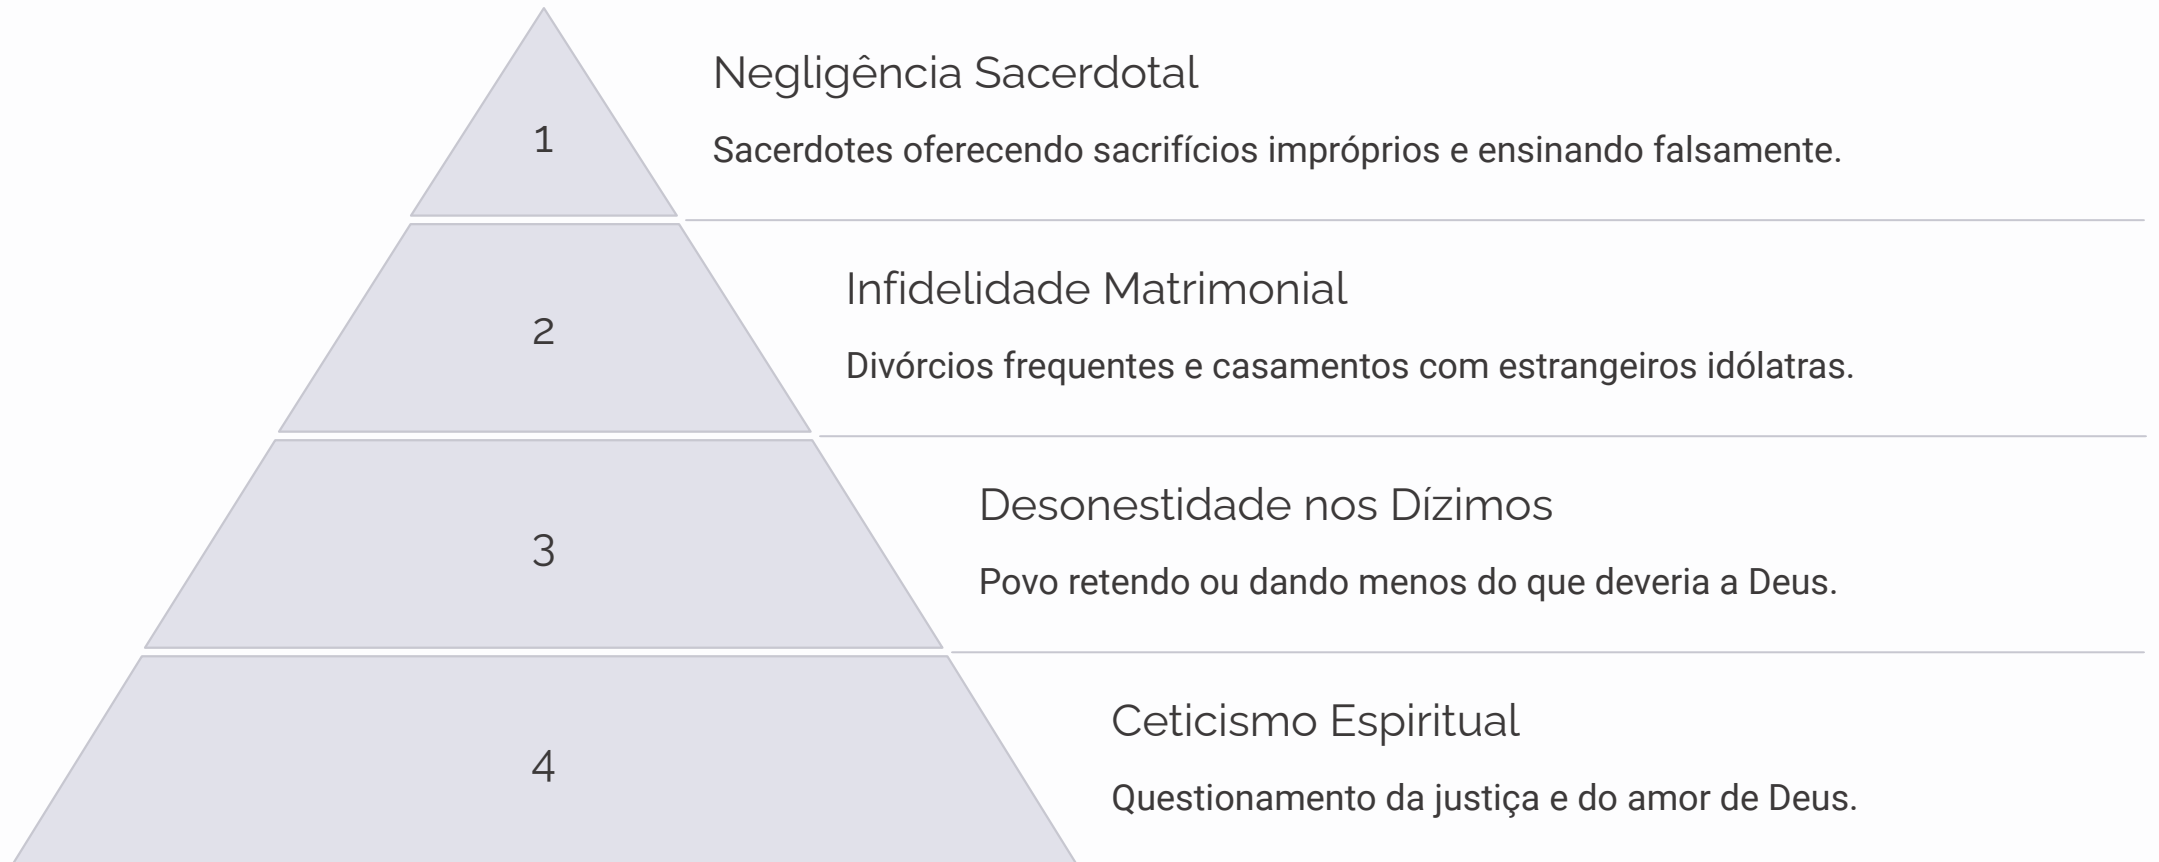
1

Negligência Sacerdotal

Sacerdotes oferecendo sacrifícios impróprios e ensinando falsamente.

2

Infidelidade Matrimonial

Divórcios frequentes e casamentos com estrangeiros idólatras.

3

Desonestidade nos Dízimos

Povo retendo ou dando menos do que deveria a Deus.

4

Ceticismo Espiritual

Questionamento da justiça e do amor de Deus.